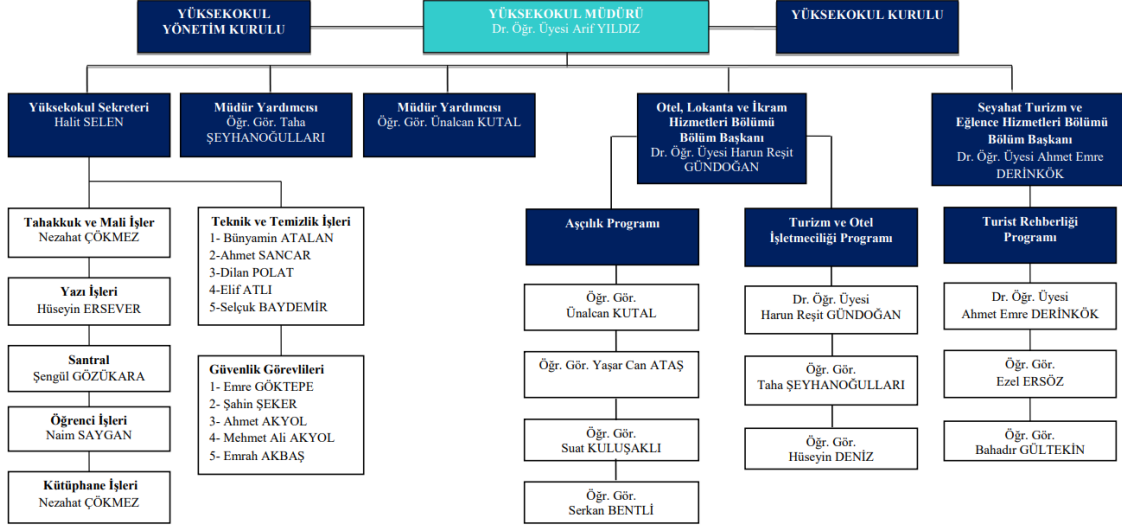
YÜKSEKOKUL YÖNETİM KURULU

YÜKSEKOKUL MÜDÜRÜ
Dr. Öğr. Üyesi Arif YILDIZ

YÜKSEKOKUL KURULU

Yüksekokul Sekreteri
Halit SELEN

Müdür Yardımcısı
Öğr. Gör. Taha ŞEYHANOĞULLARI

Müdür Yardımcısı
Öğr. Gör. Ünalcan KUTAL

Otel, Lokanta ve İkram Hizmetleri Bölümü Bölüm Başkanı
Dr. Öğr. Üyesi Harun Reşit GÜNDOĞAN

Seyahat Turizm ve Eğlence Hizmetleri Bölümü Bölüm Başkanı
Dr. Öğr. Üyesi Ahmet Emre DERİNKÖK

Tahakkuk ve Mali İşler
Nezahat ÇÖKMEZ

Yazı İşleri
Hüseyin ERSEVER

Santral
Şengül GÖZÜKARA

Öğrenci İşleri
Naim SAYGAN

Kütüphane İşleri
Nezahat ÇÖKMEZ

Teknik ve Temizlik İşleri
1- Bünyamin ATALAN
2-Ahmet SANCAR
3-Dilan POLAT
4-Elif ATLI
5-Selçuk BAYDEMİR

Güvenlik Görevlileri
1- Emre GÖKTEPE
2- Şahin ŞEKER
3- Ahmet AKYOL
4- Mehmet Ali AKYOL
5- Emrah AKBAŞ

Aşçılık Programı

Öğr. Gör.
Ünalcan KUTAL

Öğr. Gör. Yaşar Can ATAŞ

Öğr. Gör.
Suat KULUŞAKLI

Öğr. Gör.
Serkan BENTLİ

Turizm ve Otel İşletmeciliği Programı

Dr. Öğr. Üyesi
Harun Reşit GÜNDOĞAN

Öğr. Gör.
Taha ŞEYHANOĞULLARI

Öğr. Gör.
Hüseyin DENİZ

Turist Rehberliği Programı

Dr. Öğr. Üyesi
Ahmet Emre DERİNKÖK

Öğr. Gör.
Ezel ERSÖZ

Öğr. Gör.
Bahadır GÜLTEKİN